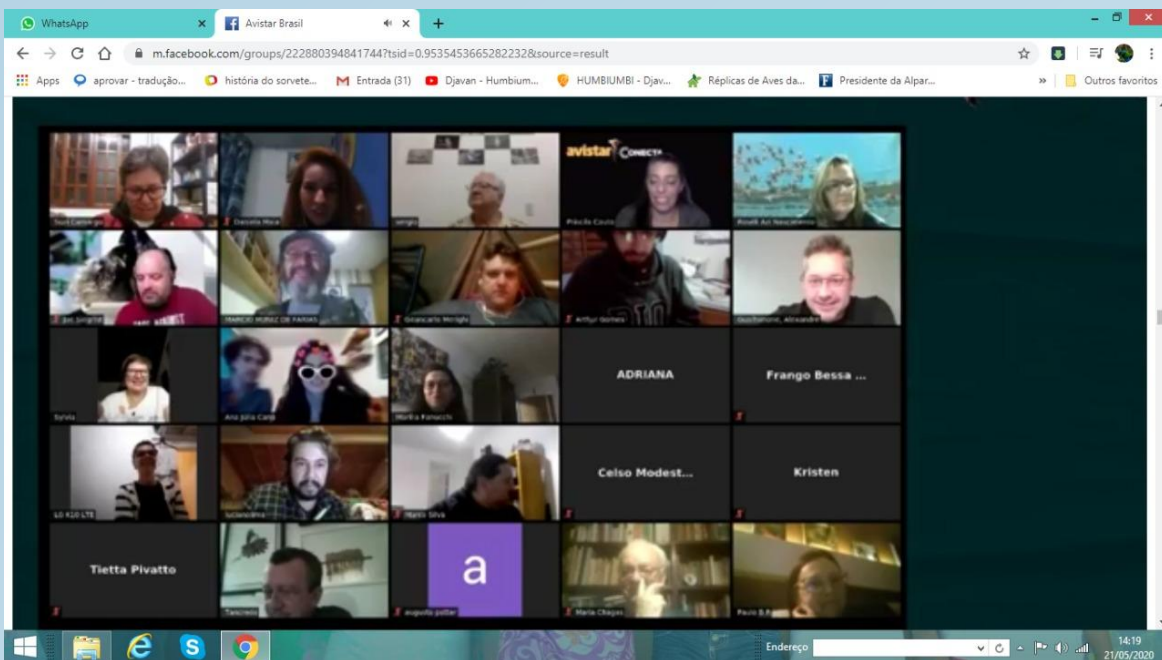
WhatsApp
Avistar Brasil
m.facebook.com/groups/222880394841744?tsid=0.9535453665282232&source=result
Apps
aprovar - tradução...
história do sorvete...
Entrada (31)
Djavan - Humbium...
HUMBIUMBI - Djav...
Réplicas de Aves da...
Presidente da Alpar...
Outros favoritos

avistar Conecta
Daniela Mota
sergio
Priscila Couto
Jus Sinigrist
MARCIO NUNEZ DE FARIAS
Giancarlo Meright
Artyr Gomes
Guschamone, Alexandre
Sylvia
Ana Júlia Carp
Marília Fonacchi
ADRIANA
Frango Bessa ...
LG K10 LTE
Márcio Silva
Celso Modest...
Kristen
Tietta Pivatto
Tancredo
a
augusto potter
Maria Chagas
Paulo B.

Endereço
14:19
21/05/2020